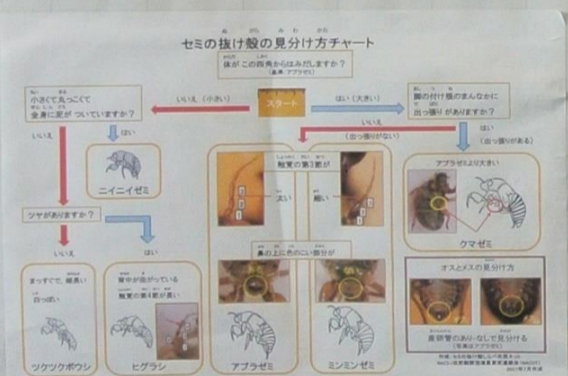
セミの抜け殻の見分け方チャート

体がこの四角からはみ出しますか？
(基準 アブラゼミ)

スタート

いいえ（小さい）

はい（大きい）

小さくて丸っこくて
全身に泥が ついていますか？

いいえ

はい

ニイニイゼミ

ツヤがありますか？

いいえ

はい

まっすぐで、細長い
白っぽい

ツクツクボウシ

背中が曲がっている
触覚の第4節が長い

ヒグラシ

脚の付け根のまんなかに
出っ張りがありますか？

はい
（出っ張りがある）

いいえ
（出っ張りがない）

触覚の第3節が

太い

細い

鼻の上にたてのこい部分が

アブラゼミ

ミンミンゼミ

アブラゼミより大きい

クマゼミ

オスとメスの見分け方

産卵管のあり・なしで見分ける
（写真はアブラゼミ）

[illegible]